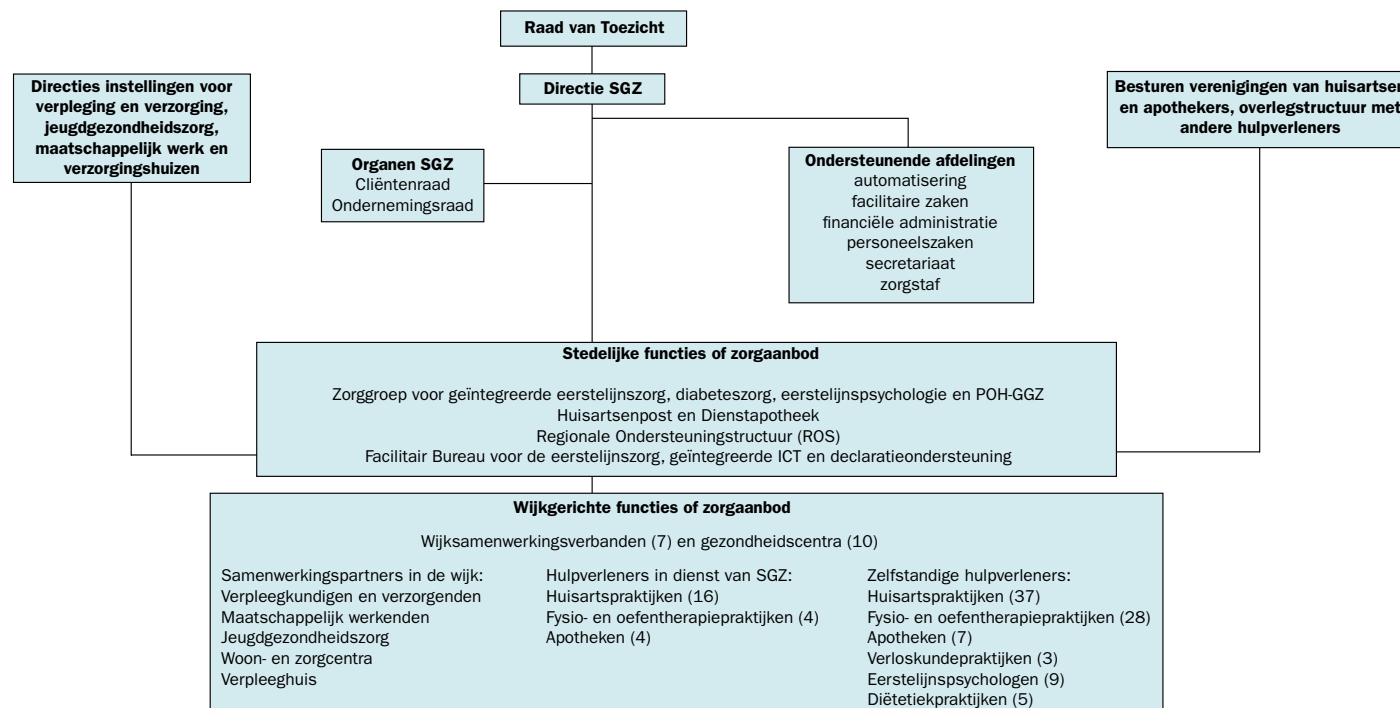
Raad van Toezicht

Directie SGZ

Directies instellingen voor verpleging en verzorging, jeugdgezondheidszorg, maatschappelijk werk en verzorgingshuizen

Besturen verenigingen van huisartsen en apothekers, overlegstructuur met andere hulpverleners

Organen SGZ
Cliëntenraad
Ondernemingsraad

Ondersteunende afdelingen
automatisering
facilitaire zaken
financiële administratie
personeelszaken
secretariaat
zorgstaf

Stedelijke functies of zorgaanbod

Zorggroep voor geïntegreerde eerstelijnszorg, diabeteszorg, eerstelijnspsychologie en POH-GGZ
Huisartsenpost en Dienstapotheek
Regionale Ondersteuningstructuur (ROS)
Facilitair Bureau voor de eerstelijnszorg, geïntegreerde ICT en declaratieondersteuning

Wijkgerichte functies of zorgaanbod

Wijksamenwerkingsverbanden (7) en gezondheidscentra (10)

Samenwerkingspartners in de wijk:
Verpleegkundigen en verzorgenden
Maatschappelijk werkenden
Jeugdgezondheidszorg
Woon- en zorgcentra
Verpleeghuis

Hulpverleners in dienst van SGZ:
Huisartspraktijken (16)
Fysio- en oefentherapiepraktijken (4)
Apotheken (4)

Zelfstandige hulpverleners:
Huisartspraktijken (37)
Fysio- en oefentherapiepraktijken (28)
Apotheken (7)
Verloskundepraktijken (3)
Eerstelijnspsychologen (9)
Diëtetiekpraktijken (5)